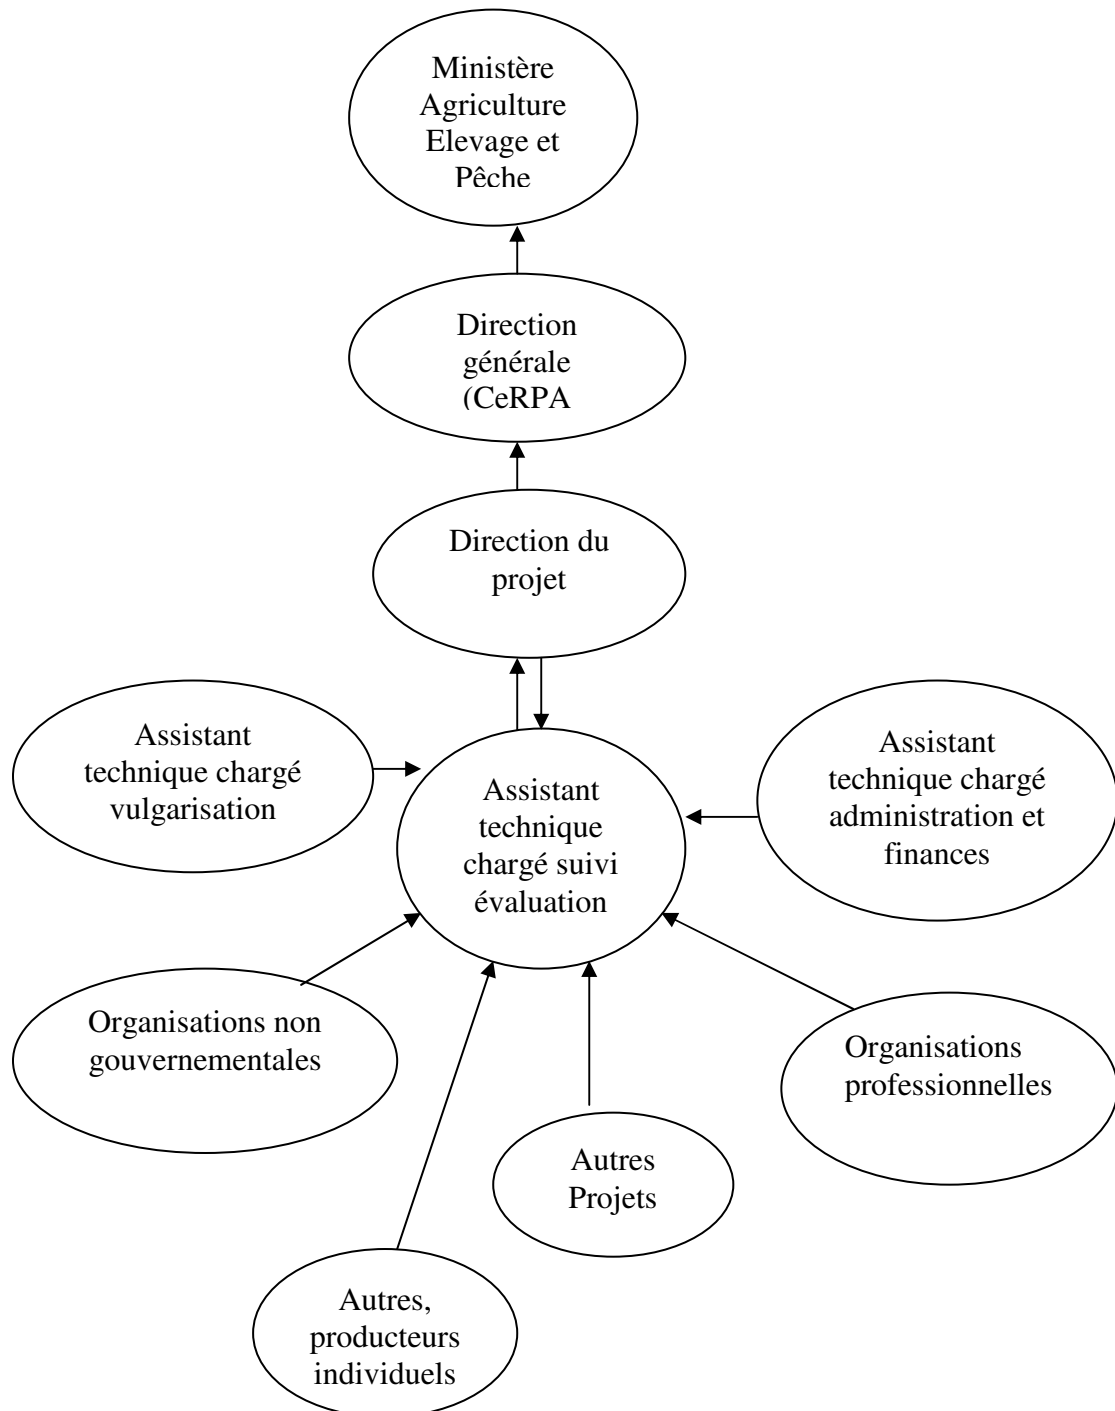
Ministère Agriculture Elevage et Pêche

Direction générale (CeRPA

Direction du projet

Assistant technique chargé vulgarisation

Assistant technique chargé suivi évaluation

Assistant technique chargé administration et finances

Organisations non gouvernementales

Organisations professionnelles

Autres Projets

Autres, producteurs individuels